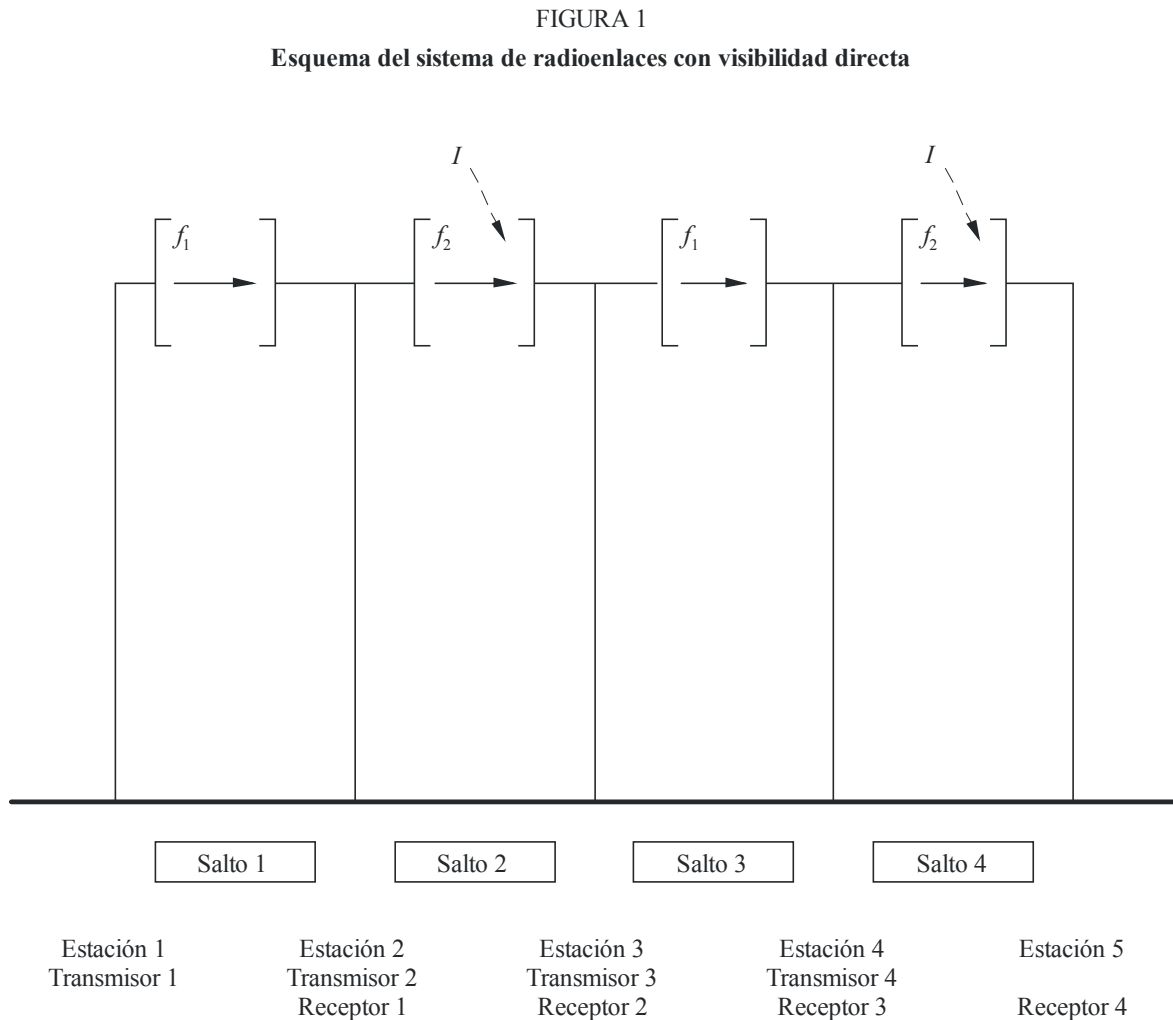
FIGURA 1

**Esquema del sistema de radioenlaces con visibilidad directa**

$I$

$I$

$f_1$

$f_2$

$f_1$

$f_2$

Salto 1

Salto 2

Salto 3

Salto 4

Estación 1
Transmisor 1

Estación 2
Transmisor 2
Receptor 1

Estación 3
Transmisor 3
Receptor 2

Estación 4
Transmisor 4
Receptor 3

Estación 5
Receptor 4